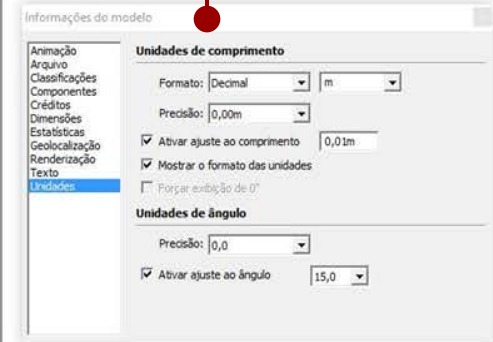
Informações do modelo

Animação
Arquivo
Classificações
Componentes
Créditos
Dimensões
Estatísticas
Geolocalização
Renderização
Texto
Unidades

Unidades de comprimento

Formato: Decimal m

Precisão: 0,00m

Ativar ajuste ao comprimento 0,01m

Mostrar o formato das unidades

Forçar exibição de 0"

Unidades de ângulo

Precisão: 0,0

Ativar ajuste ao ângulo 15,0